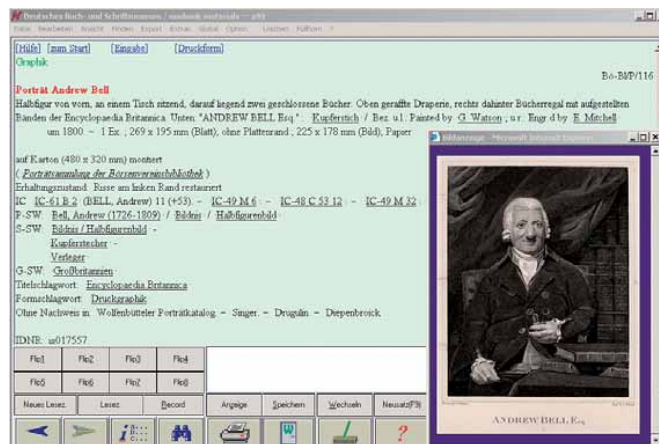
Deutsches Buch- und Schriftmuseum / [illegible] - allegro

Datei Bearbeiten Ansicht Finden Export Extras Global Optionen Löschen Hilfsfrm ?

[Hilfe] [zum Start] [Eingabe] [Druckform]

Graphik

Bö-BMP/116

Porträt Andrew Bell

Halbfigur von vorn, an einem Tisch sitzend, darauf liegend zwei geschlossene Bücher. Oben geraffte Draperie, rechts dahinter Bücherregal mit aufgestellten Bänden der Encyclopaedia Britannica. Unten: "ANDREW BELL Esq.". : Kupferstich / Bez. u.l.: Painted by G. Watson ; u.r.: Engr.d by E. Mitchell um 1800. – 1 Ex. ; 269 x 195 mm (Blatt), ohne Plattenrand ; 225 x 178 mm (Bild), Papier auf Karton (480 x 320 mm) montiert

( Porträtsammlung der Börsenvereinsbibliothek )

Erhaltungszustand: Risse am linken Rand restauriert

IC: IC-61 B 2 (BELL, Andrew) 11 (+53). – IC-49 M 6 : – IC-48 C 53 12 : – IC-49 M 32 :

P-SW: Bell, Andrew (1726-1809) / Bildnis / Halbfigurenbild

S-SW: Bildnis / Halbfigurenbild ;

Kupferstecher ;

Verleger

G-SW: Großbritannien

Titelschlagwort: Encyclopaedia Britannica

Formschlagwort: Druckgraphik

Ohne Nachweis in: Wolfenbütteler Porträtkatalog. – Singer. – Drugulin. – Diepenbroick.

IDNR: ar017557

Bildanzeige - Microsoft Internet Explorer

ANDREW BELL Esq.

| Flp1 | Flp2 | Flp3 | Flp4 |
|---|---|---|---|
| Flp5 | Flp6 | Flp7 | Flp8 |

Neues Lesez. Lesez. Record Anzeige Speichern Wechseln Neusatz[F9]

?